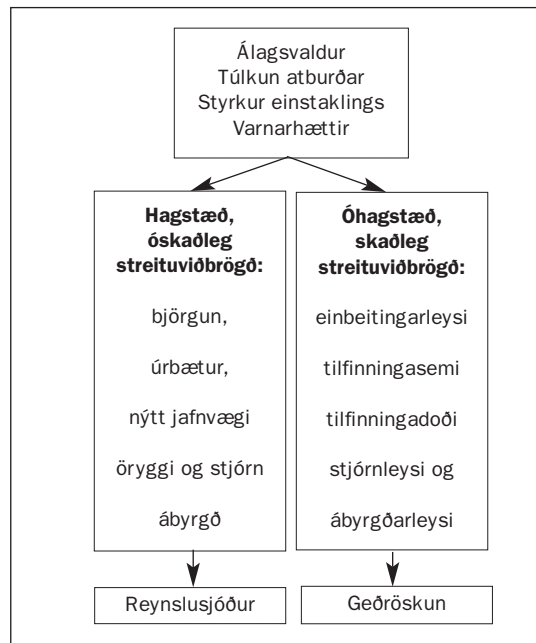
Álagsvaldur
Túlkun atburðar
Styrkur einstaklings
Varnarhættir

**Hagstæð, óskaðleg streituviðbrögð:**

björgun,

úrbætur,

nýtt jafnvægi

öryggi og stjórn

ábyrgð

Reynslusjóður

**Óhagstæð, skaðleg streituviðbrögð:**

einbeitingarleysi

tilfinningasemi

tilfinningadoði

stjórnleysi og

ábyrgðarleysi

Geðröskun